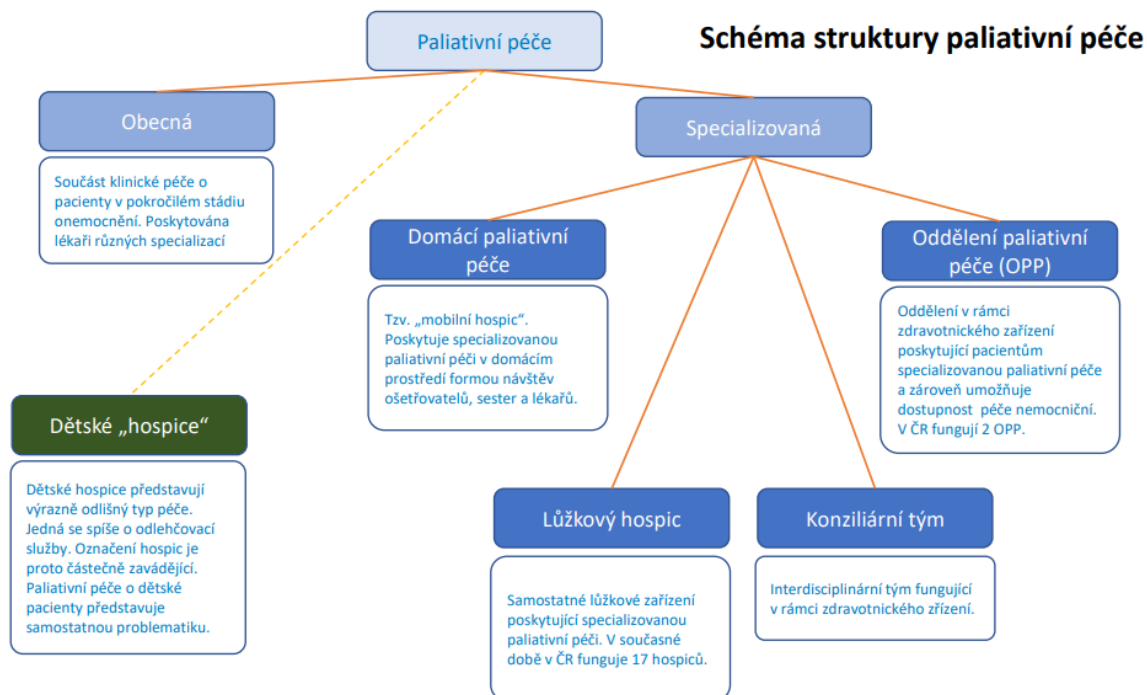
Schéma struktury paliativní péče

Paliativní péče

Obecná

Součást klinické péče o pacienty v pokročilém stádiu onemocnění. Poskytována lékaři různých specializací

Specializovaná

Domácí paliativní péče

Tzv. „mobilní hospic“. Poskytuje specializovanou paliativní péči v domácím prostředí formou návštěv ošetřovatelů, sester a lékařů.

Oddělení paliativní péče (OPP)

Oddělení v rámci zdravotnického zařízení poskytující pacientům specializovanou paliativní péče a zároveň umožňuje dostupnost péče nemocniční. V ČR fungují 2 OPP.

Dětské „hospice“

Dětské hospice představují výrazně odlišný typ péče. Jedná se spíše o odlehčovací služby. Označení hospic je proto částečně zavádějící. Paliativní péče o dětské pacienty představuje samostatnou problematiku.

Lůžkový hospic

Samostatné lůžkové zařízení poskytující specializovanou paliativní péči. V současné době v ČR funguje 17 hospiců.

Konziliární tým

Interdisciplinární tým fungující v rámci zdravotnického zřízení.